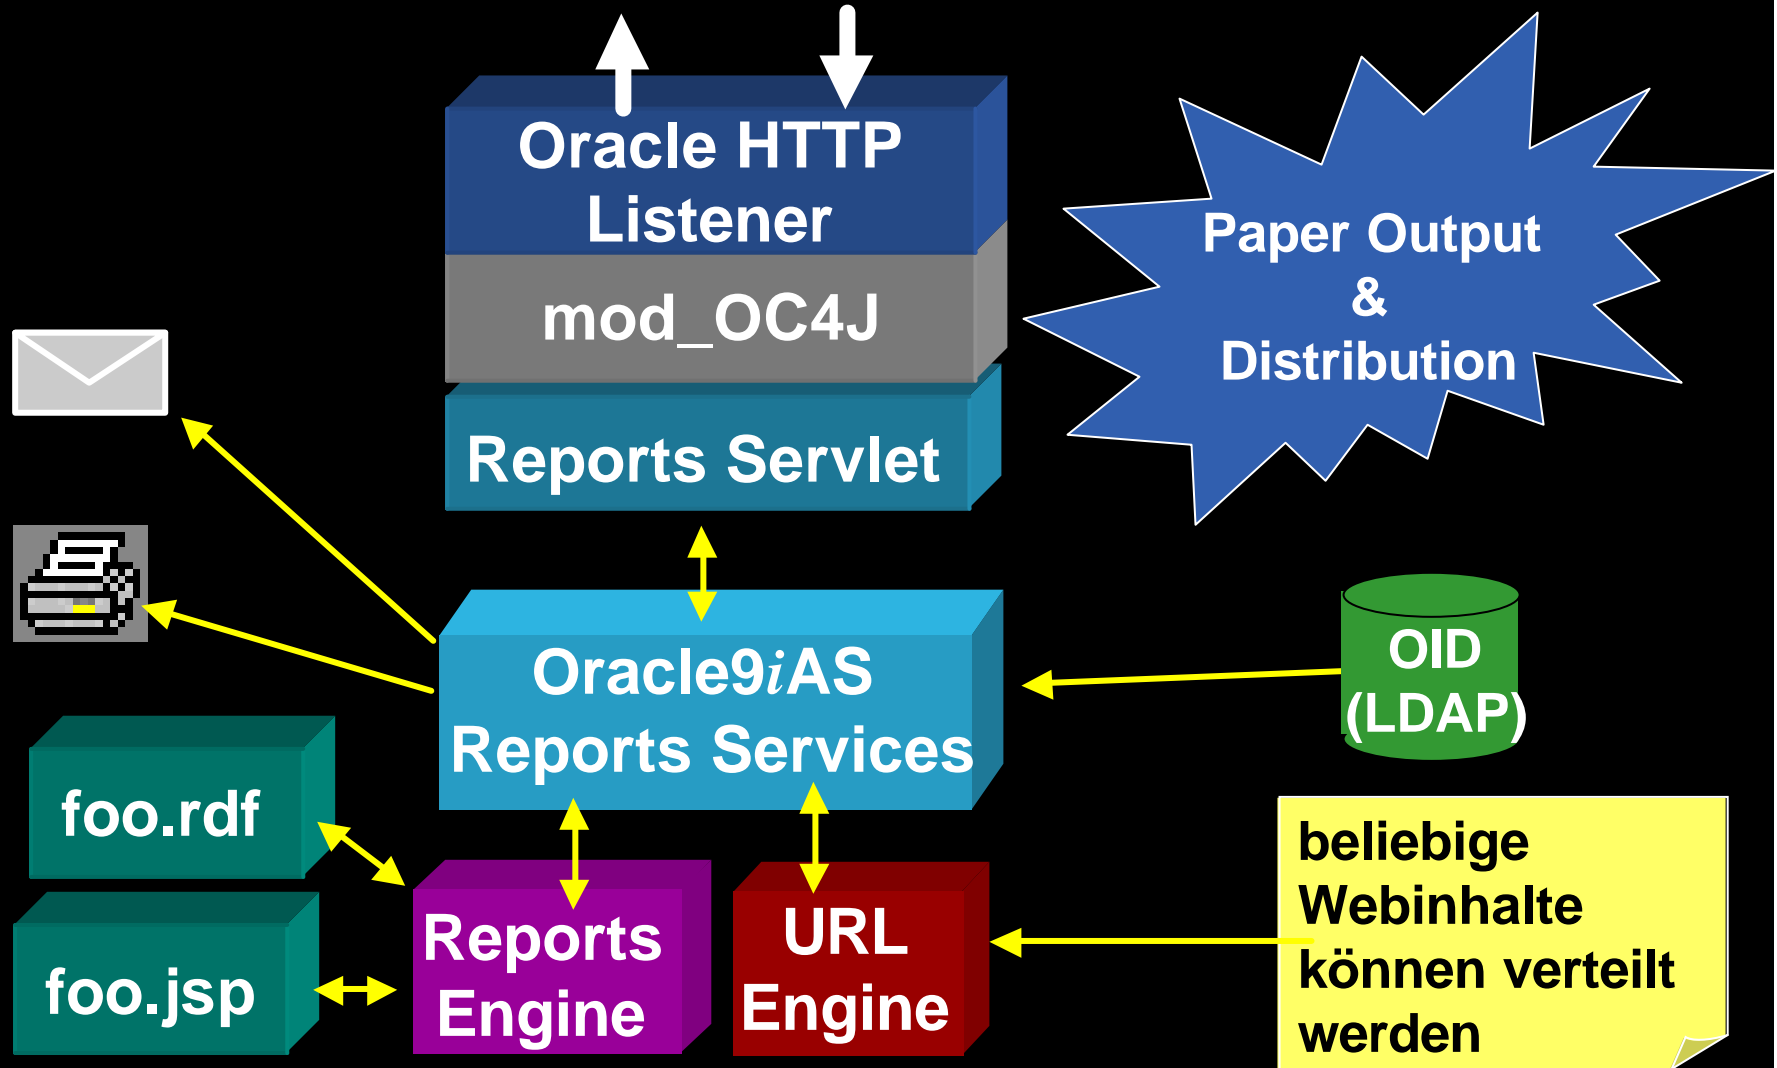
Oracle HTTP Listener

mod_OC4J

Reports Servlet

Paper Output & Distribution

Oracle9*i*AS Reports Services

OID (LDAP)

foo.rdf

foo.jsp

Reports Engine

URL Engine

beliebige Webinhalte können verteilt werden